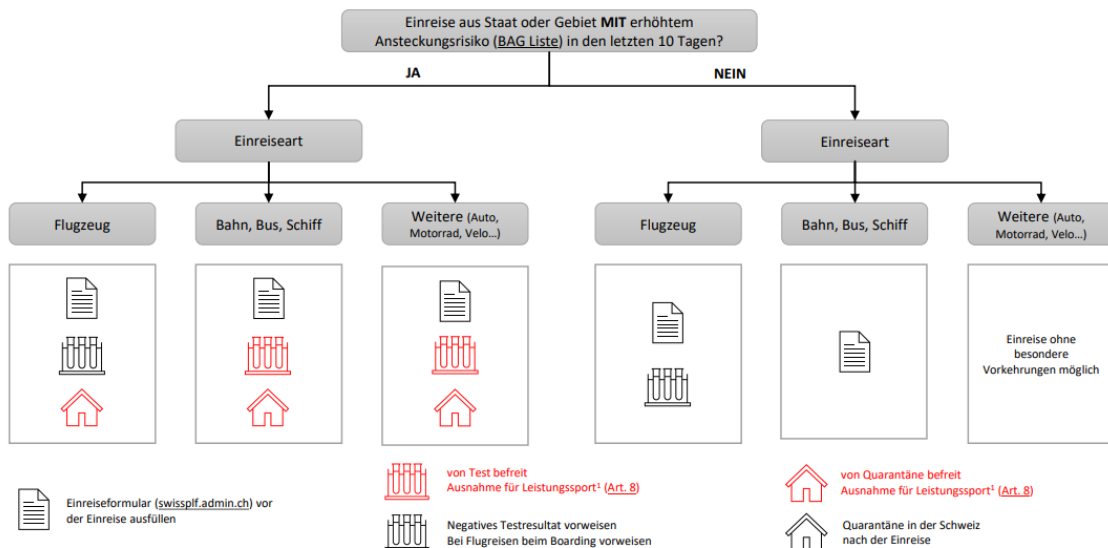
Einreise aus Staat oder Gebiet **MIT** erhöhtem Ansteckungsrisiko (BAG Liste) in den letzten 10 Tagen?

JA

NEIN

Einreiseart

Einreiseart

Flugzeug

Bahn, Bus, Schiff

Weitere (Auto, Motorrad, Velo...)

Flugzeug

Bahn, Bus, Schiff

Weitere (Auto, Motorrad, Velo...)

Einreise ohne besondere Vorkehrungen möglich

Einreiseformular (swissplf.admin.ch) vor der Einreise ausfüllen

von Test befreit
Ausnahme für Leistungssport¹ (Art. 8)

Negatives Testresultat vorweisen
Bei Flugreisen beim Boarding vorweisen

von Quarantäne befreit
Ausnahme für Leistungssport¹ (Art. 8)

Quarantäne in der Schweiz nach der Einreise